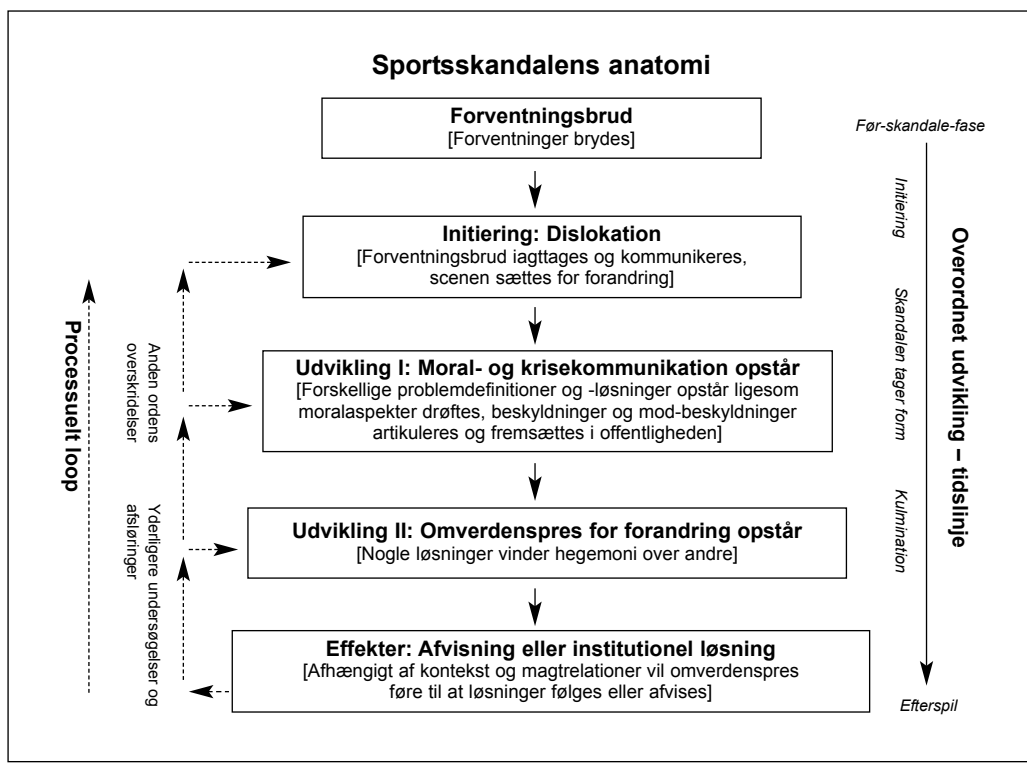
Sportsskandalens anatomi

Forventningsbrud
[Forventninger brydes]

Initiering: Dislokation
[Forventningsbrud iagttages og kommunikeres, scenen sættes for forandring]

Udvikling I: Moral- og krisekommunikation opstår
[Forskellige problemdefinitioner og -løsninger opstår ligesom moralaspekter drøftes, beskyldninger og mod-beskyldninger artikuleres og fremsættes i offentligheden]

Udvikling II: Omverdenspres for forandring opstår
[Nogle løsninger vinder hegemoni over andre]

Effekter: Afvisning eller institutionel løsning
[Afhængigt af kontekst og magtrelationer vil omverdenspres føre til at løsninger følges eller afvises]

Processuelt loop

Anden ordens overskridelser

Yderligere undersøgelser og afsløringer

Før-skandale-fase

Initiering

Skandalen tager form

Kulmination

Efterspil

Overordnet udvikling – tidslinje